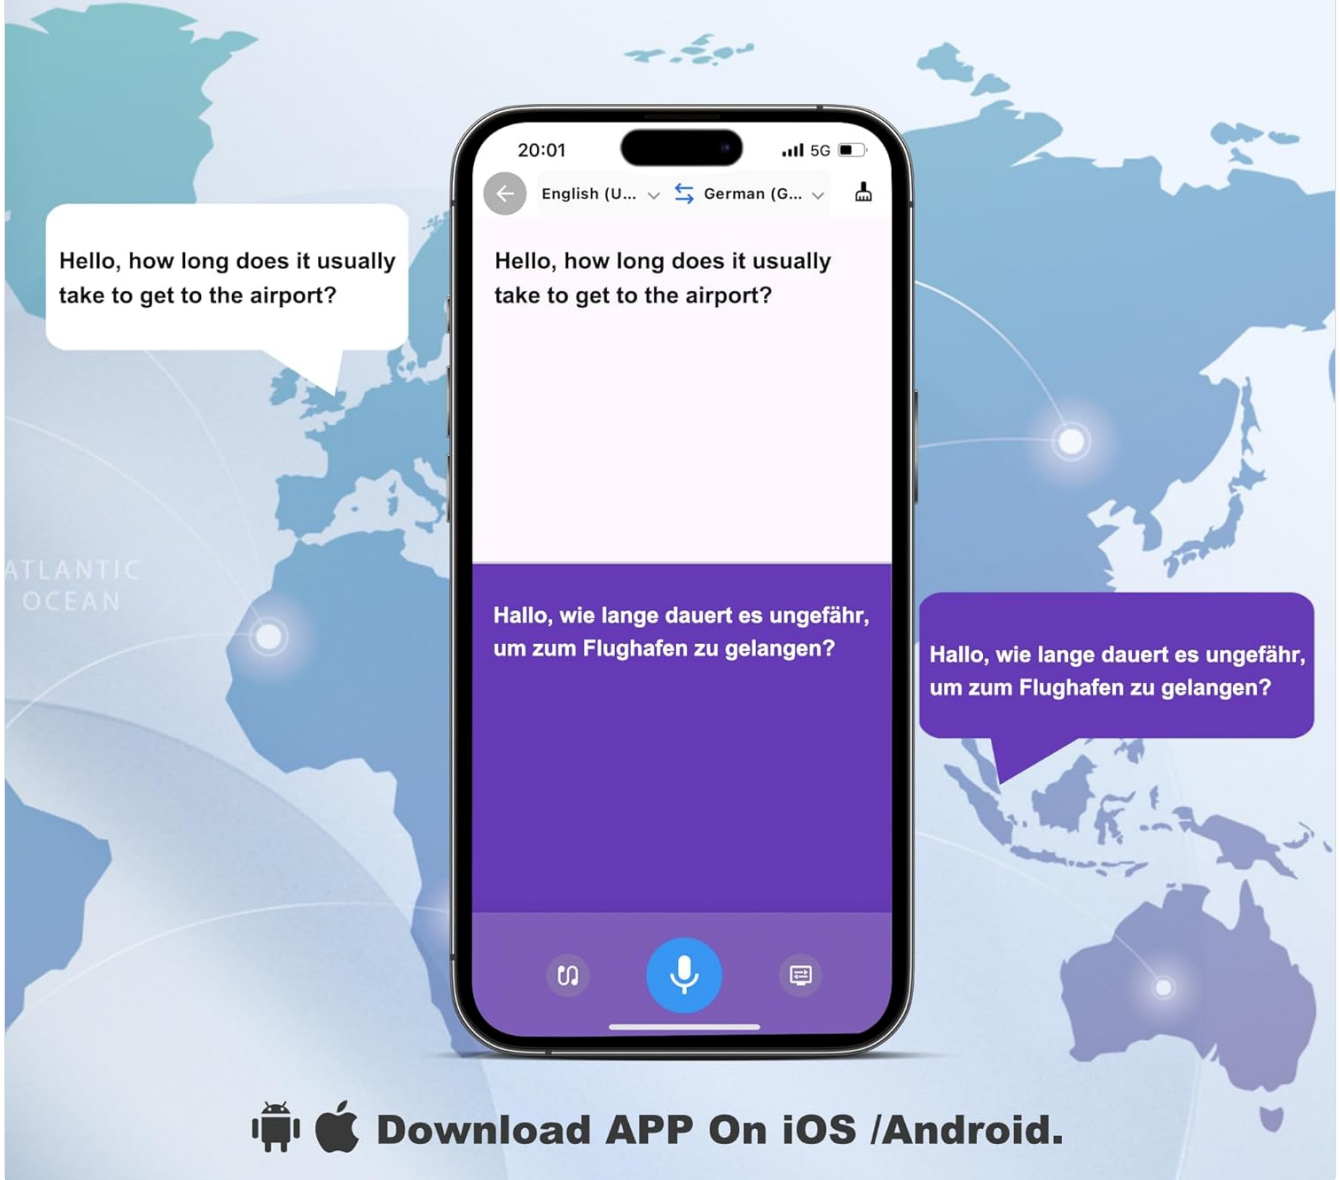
Hello, how long does it usually take to get to the airport?

20:01

5G

English (U... German (G...

Hello, how long does it usually take to get to the airport?

ATLANTIC OCEAN

Hallo, wie lange dauert es ungefähr, um zum Flughafen zu gelangen?

Hallo, wie lange dauert es ungefähr, um zum Flughafen zu gelangen?

Download APP On iOS /Android.